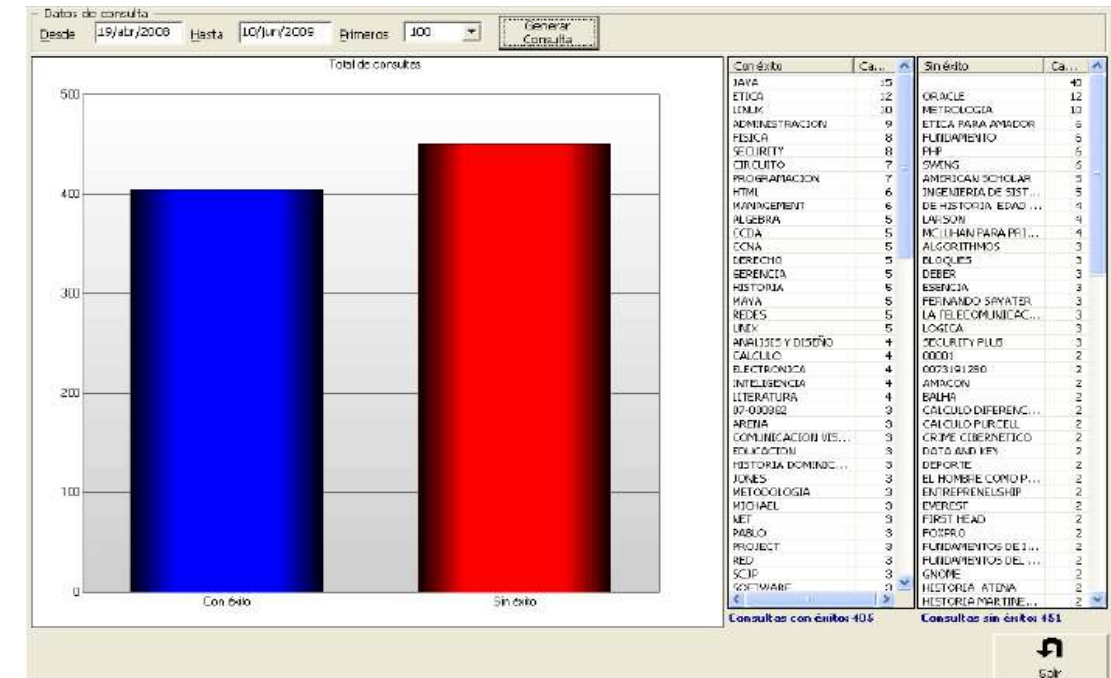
Datos de consulta
Desde 19/abr/2008 Hasta 10/jun/2009 Primeros 100
Generar Consulta

Total de consultas

500
400
300
200
100
0

Con éxito
Sin éxito

| Con éxito | Ca... |
|---|---|
| JAVA | 15 |
| ETICA | 12 |
| LINUX | 10 |
| ADMINISTRACION | 9 |
| FISICA | 8 |
| SECURITY | 8 |
| CIRCUITO | 7 |
| PROGRAMACION | 7 |
| HTML | 6 |
| MANAGEMENT | 6 |
| ALGEBRA | 5 |
| CCDA | 5 |
| CCNA | 5 |
| DERECHO | 5 |
| GERENCIA | 5 |
| HISTORIA | 5 |
| MAYA | 5 |
| REDES | 5 |
| UNIX | 5 |
| ANALISIS Y DISEÑO | 4 |
| CALCULO | 4 |
| ELECTRONICA | 4 |
| INTELIGENCIA | 4 |
| LITERATURA | 4 |
| 07-000982 | 3 |
| ARENA | 3 |
| COMUNICACION VIS... | 3 |
| EDUCACION | 3 |
| HISTORIA DOMINIC... | 3 |
| JONES | 3 |
| METODOLOGIA | 3 |
| MICHAEL | 3 |
| NET | 3 |
| PABLO | 3 |
| PROJECT | 3 |
| RED | 3 |
| SCJP | 3 |
| SOFTWARE | 3 |

| Sin éxito | Ca... |
|---|---|
| | 40 |
| ORACLE | 12 |
| METROLOGIA | 10 |
| ETICA PARA AMADOR | 6 |
| FUNDAMENTO | 6 |
| PHP | 6 |
| SWING | 6 |
| AMERICAN SCHOLAR | 5 |
| INGENIERIA DE SIST... | 5 |
| DE HISTORIA EDAD ... | 4 |
| LARSON | 4 |
| MCLUHAN PARA PRI... | 4 |
| ALGORITHMOS | 3 |
| BLOQUES | 3 |
| DEBER | 3 |
| ESENCIA | 3 |
| FERNANDO SAVATER | 3 |
| LA TELECOMUNICAC... | 3 |
| LOGICA | 3 |
| SECURITY PLUS | 3 |
| 00001 | 2 |
| 0073191280 | 2 |
| AMAZON | 2 |
| BALHA | 2 |
| CALCULO DIFERENC... | 2 |
| CALCULO PURCELL | 2 |
| CRIME CIBERNETICO | 2 |
| DATA AND KEY | 2 |
| DEPORTE | 2 |
| EL HOMBRE COMO P... | 2 |
| ENTREPRENEURSHIP | 2 |
| EVEREST | 2 |
| FIRST HEAD | 2 |
| FOXPRO | 2 |
| FUNDAMENTOS DE I... | 2 |
| FUNDAMENTOS DEL ... | 2 |
| GNOME | 2 |
| HISTORIA ATENA | 2 |
| HISTORIA MARTINE... | 2 |

Consultas con éxito: 405
Consultas sin éxito: 451

Salir